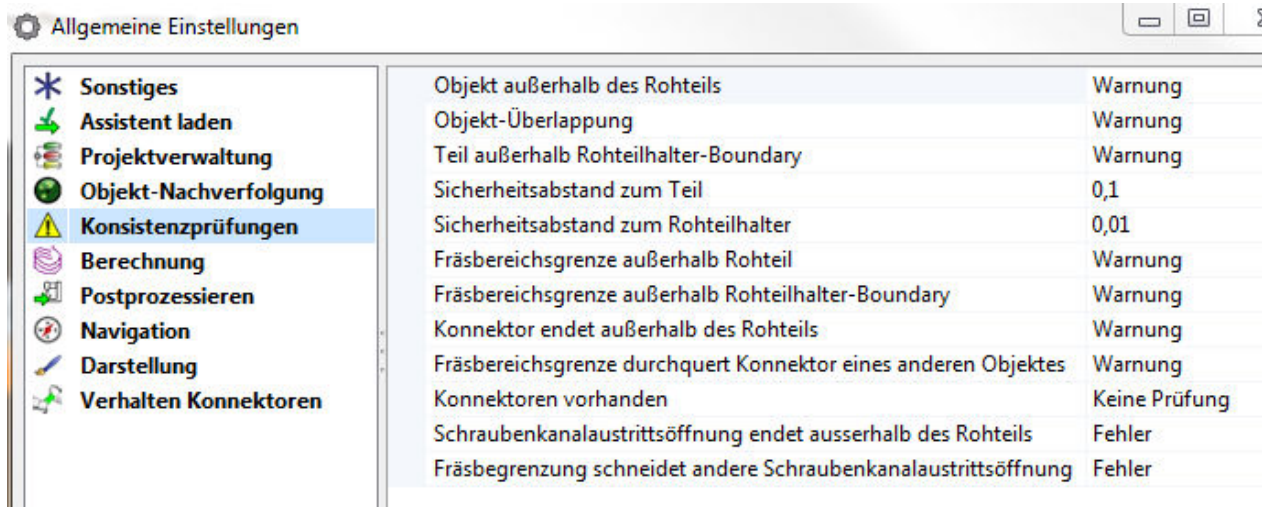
Allgemeine Einstellungen

Sonstiges
Assistent laden
Projektverwaltung
Objekt-Nachverfolgung
Konsistenzprüfungen
Berechnung
Postprozessieren
Navigation
Darstellung
Verhalten Konnektoren

| | |
|---|---|
| Objekt außerhalb des Rohteils | Warnung |
| Objekt-Überlappung | Warnung |
| Teil außerhalb Rohteilhalter-Boundary | Warnung |
| Sicherheitsabstand zum Teil | 0,1 |
| Sicherheitsabstand zum Rohteilhalter | 0,01 |
| Fräsbereichsgrenze außerhalb Rohteil | Warnung |
| Fräsbereichsgrenze außerhalb Rohteilhalter-Boundary | Warnung |
| Konnektor endet außerhalb des Rohteils | Warnung |
| Fräsbereichsgrenze durchquert Konnektor eines anderen Objektes | Warnung |
| Konnektoren vorhanden | Keine Prüfung |
| Schraubenkanalaustrittsöffnung endet ausserhalb des Rohteils | Fehler |
| Fräsbegrenzung schneidet andere Schraubenkanalaustrittsöffnung | Fehler |